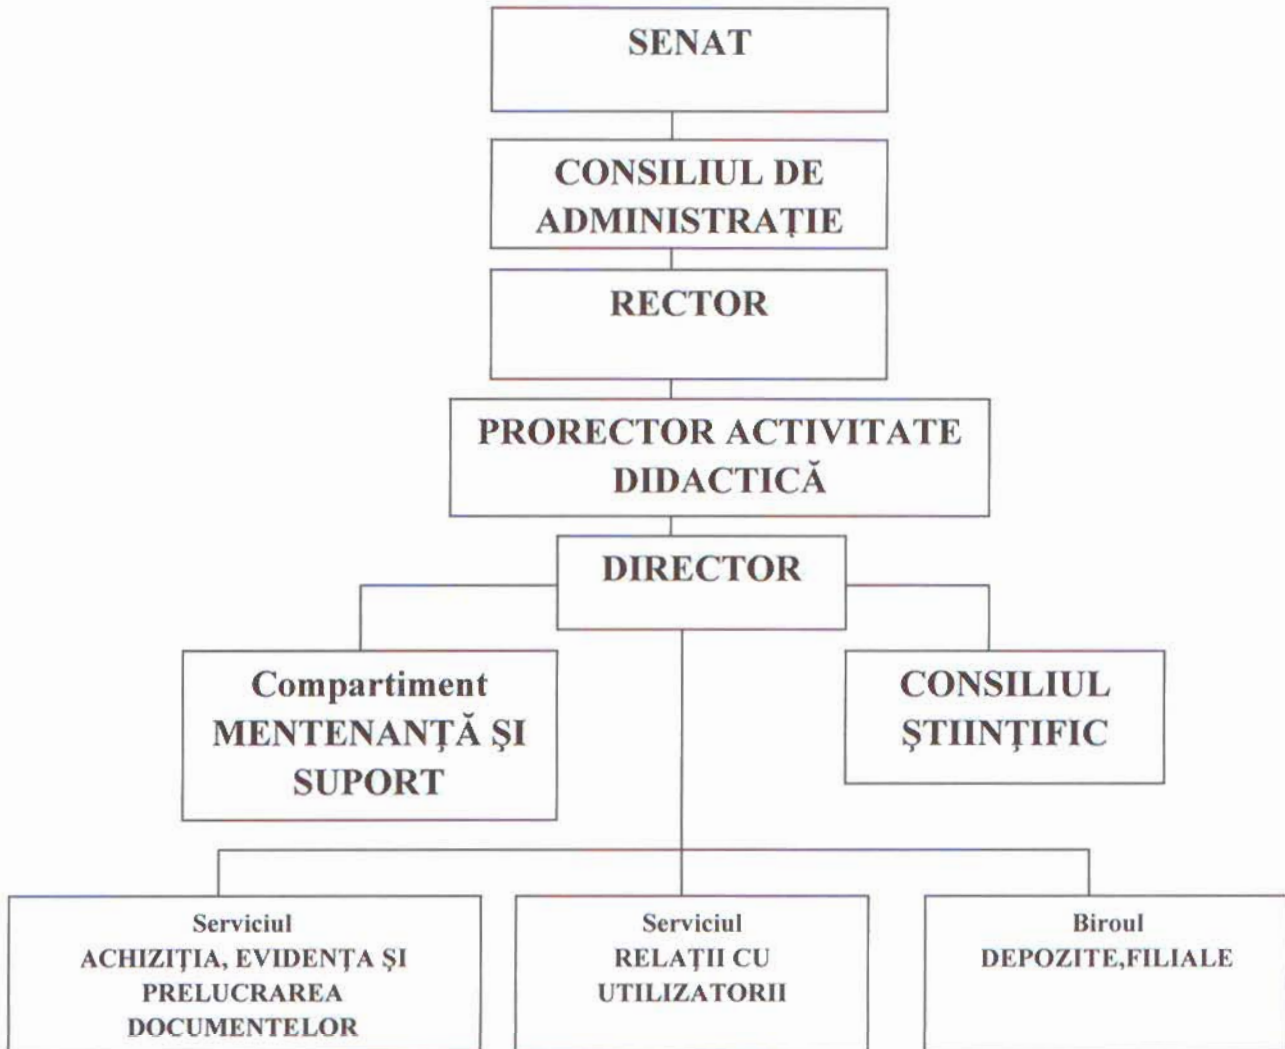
SENAT

CONSILIUL DE ADMINISTRAȚIE

RECTOR

PRORECTOR ACTIVITATE DIDACTICĂ

DIRECTOR

Compartiment MENTENANȚĂ ŞI SUPORT

CONSILIUL ŞTIINȚIFIC

Serviciul ACHIZIȚIA, EVIDENȚA ŞI PRELUCRAREA DOCUMENTELOR

Serviciul RELAȚII CU UTILIZATORII

Biroul DEPOZITE,FILIALE